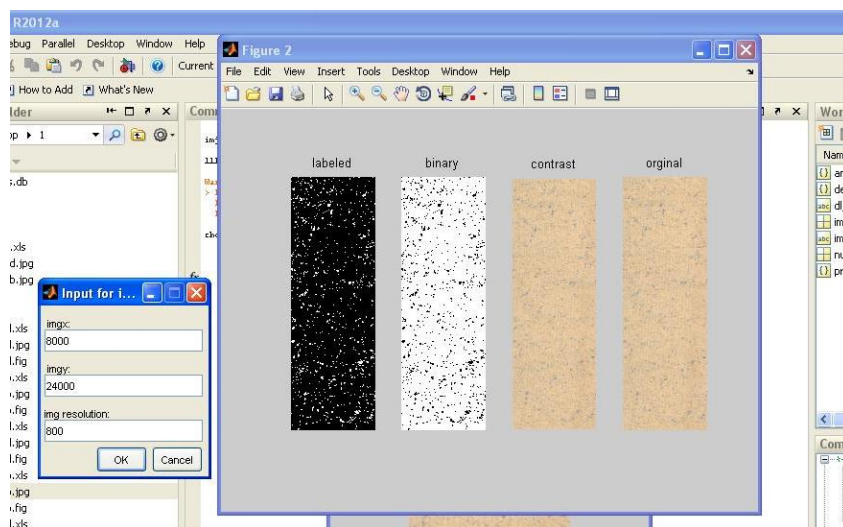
R2012a
ebug Parallel Desktop Window Help
Current
How to Add What's New
lder
p ▸ 1
Comm
.db
.xls
d.jpg
b.jpg
l.xls
l.jpg
l.fig
.xls
.jpg
.fig
l.xls
l.jpg
l.fig
.xls
.jpg
.fig
.xls
Input for i...
imgx:
8000
imgy:
24000
img resolution:
800
OK
Cancel
Figure 2
File Edit View Insert Tools Desktop Window Help
labeled
binary
contrast
orginal
Wor
Nam
ar
de
dl
im
im
nu
pr
Com